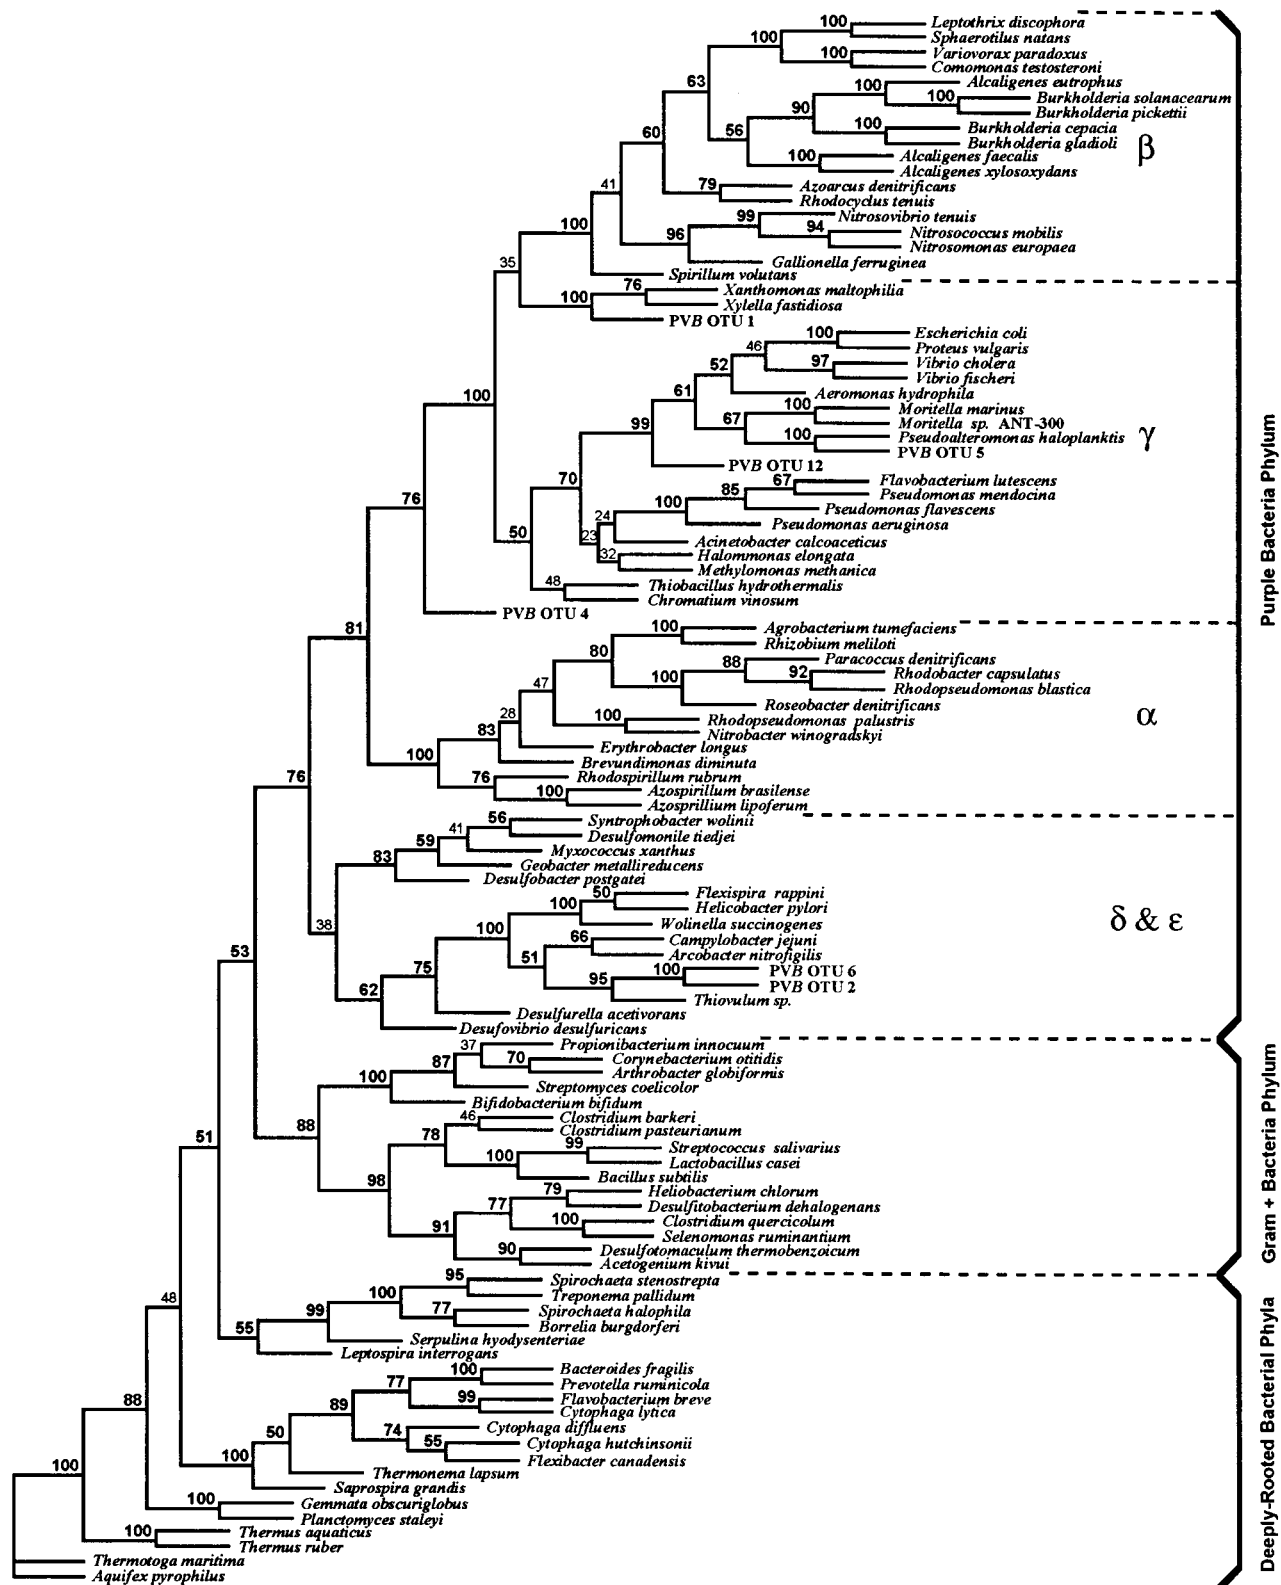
100 Leptothrix discophora
Sphaerotilus natans
100
100 Variovorax paradoxus
Comomonas testosteroni
100 Alcaligenes eutrophus
63
100 Burkholderia solanacearum
90
Burkholderia pickettii
60
56
100 Burkholderia cepacia
Burkholderia gladioli
100 Alcaligenes faecalis
Alcaligenes xylosoxydans
β
41
79 Azoarcus denitrificans
Rhodocyclus tenuis
100
99 Nitrosovibrio tenuis
94 Nitrosococcus mobilis
96
Nitrosomonas europaea
Gallionella ferruginea
35
Spirillum volutans
76 Xanthomonas maltophilia
100
Xylella fastidiosa
PVB OTU 1
100 Escherichia coli
46
Proteus vulgaris
97 Vibrio cholera
52
Vibrio fischeri
61
Aeromonas hydrophila
100
100 Moritella marinus
67
Moritella sp. ANT-300
99
100 Pseudoalteromonas haloplanktis
γ
PVB OTU 5
PVB OTU 12
70
85
67 Flavobacterium lutescens
Pseudomonas mendocina
100
Pseudomonas flavescens
76
24
Pseudomonas aeruginosa
23
Acinetobacter calcoaceticus
50
32
Halommonas elongata
Methylomonas methanica
48
Thiobacillus hydrothermalis
Chromatium vinosum
PVB OTU 4
100 Agrobacterium tumefaciens
81
Rhizobium meliloti
80
88 Paracoccus denitrificans
47
100
92 Rhodobacter capsulatus
Rhodopseudomonas blastica
Roseobacter denitrificans
28
100 Rhodopseudomonas palustris
α
83
Nitrobacter winogradskyi
Erythrobacter longus
100
Brevundimonas diminuta
76
76 Rhodospirillum rubrum
Azospirillum brasilense
100
Azospirillum lipoferum
56 Syntrophobacter wolinii
41
59
Desulfomonile tiedjei
Myxococcus xanthus
83
Geobacter metallireducens
Desulfobacter postgatei
50 Flexispira rappini
100
Helicobacter pylori
Wolinella succinogenes
δ & ε
38
100
66 Campylobacter jejuni
53
Arcobacter nitrofigilis
51
95
100 PVB OTU 6
75
PVB OTU 2
62
Thiovulum sp.
Desulfurella acetivorans
Desufovibrio desulfuricans
37 Propionibacterium innocuum
87
70 Corynebacterium otitidis
Arthrobacter globiformis
100
Streptomyces coelicolor
Bifidobacterium bifidum
88
46 Clostridium barkeri
Clostridium pasteurianum
78
99 Streptococcus salivarius
100
Lactobacillus casei
Bacillus subtilis
98
79 Heliobacterium chlorum
77
Desulfitobacterium dehalogenans
100 Clostridium quercicolum
91
Selenomonas ruminantium
51
90 Desulfotomaculum thermobenzoicum
Acetogenium kivui
95 Spirochaeta stenostrepta
48
100
Treponema pallidum
99
77 Spirochaeta halophila
55
Borrelia burgdorferi
Serpulina hyodysenteriae
Leptospira interrogans
100 Bacteroides fragilis
88
77
Prevotella ruminicola
89
99 Flavobacterium breve
Cytophaga lytica
50
74 Cytophaga diffluens
55 Cytophaga hutchinsonii
100
Flexibacter canadensis
Thermonema lapsum
100
Saprospira grandis
100 Gemmata obscuriglobus
Planctomyces staleyi
100 Thermus aquaticus
Thermus ruber
Thermotoga maritima
Aquifex pyrophilus
Purple Bacteria Phylum
Gram + Bacteria Phylum
Deeply-Rooted Bacterial Phyla